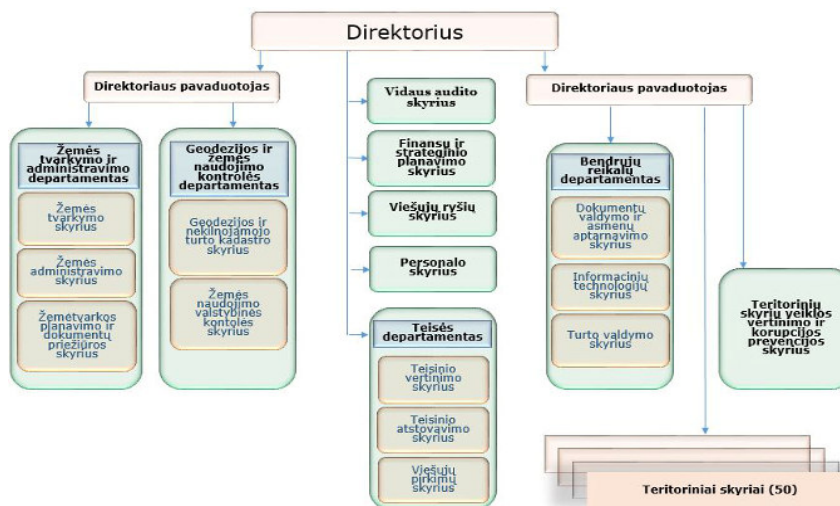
Direktorius

Direktoriaus pavaduotojas

Žemės tvarkymo ir administravimo departamentas

Žemės tvarkymo skyrius

Žemės administravimo skyrius

Žemėtvarkos planavimo ir dokumentų priežiūros skyrius

Geodezijos ir žemės naudojimo kontrolės departamentas

Geodezijos ir nekilnojamojo turto kadastro skyrius

Žemės naudojimo valstybinės kontrolės skyrius

Vidaus audito skyrius

Finansų ir strateginio planavimo skyrius

Viešųjų ryšių skyrius

Personalo skyrius

Teisės departamentas

Teisinio vertinimo skyrius

Teisinio atstovavimo skyrius

Viešųjų pirkimų skyrius

Direktoriaus pavaduotojas

Bendrųjų reikalų departamentas

Dokumentų valdymo ir asmenų aptarnavimo skyrius

Informacinių technologijų skyrius

Turto valdymo skyrius

Teritorinių skyrių veiklos vertinimo ir korupcijos prevencijos skyrius

Teritoriniai skyriai (50)